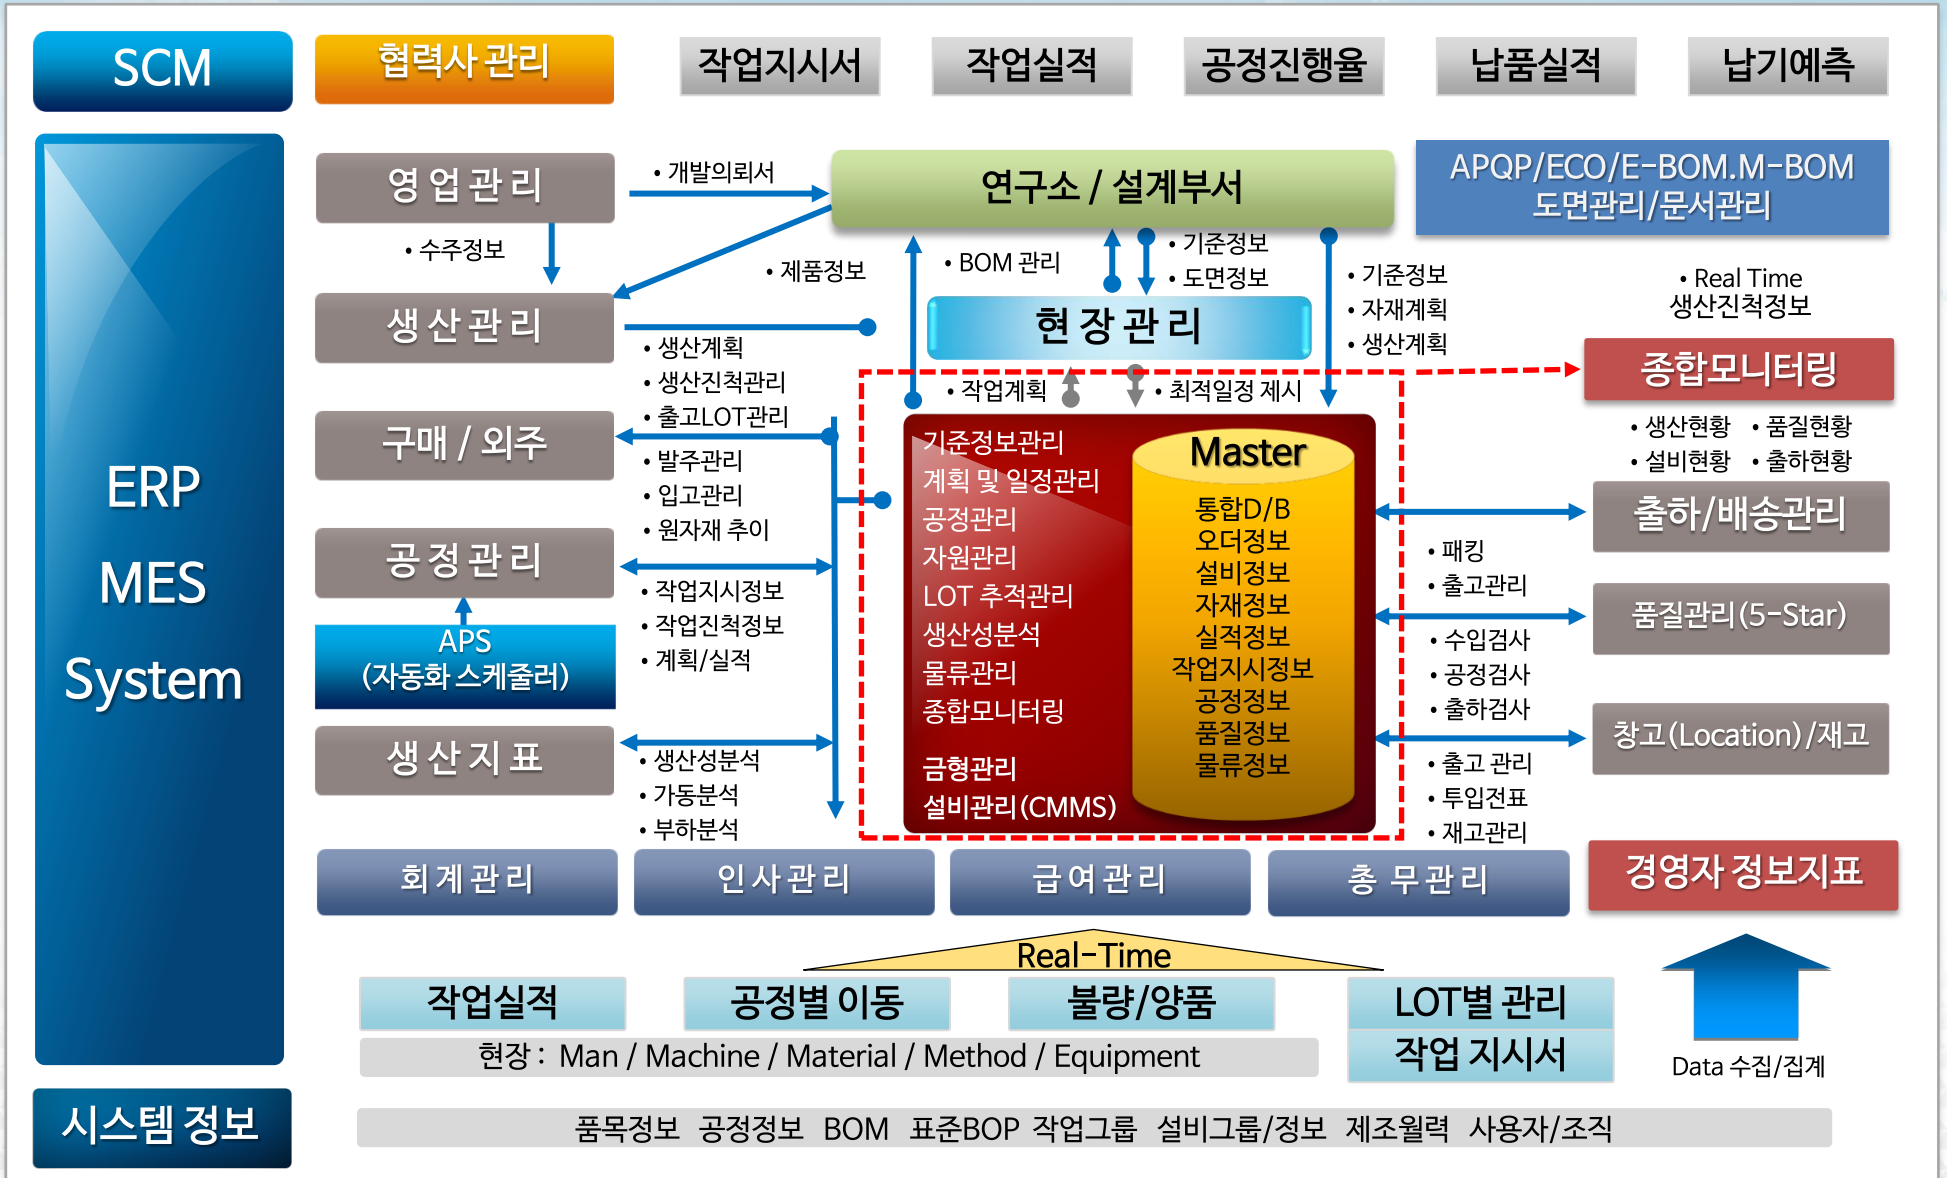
SCM

협력사 관리

작업지시서

작업실적

공정진행율

납품실적

납기예측

ERP
MES
System

영 업 관 리

• 개발의뢰서

연구소 / 설계부서

APQP/ECO/E-BOM.M-BOM
도면관리/문서관리

• 수주정보

• 제품정보

• BOM 관리

• 기준정보
• 도면정보

• 기준정보
• 자재계획
• 생산계획

• Real Time
생산진척정보

생 산 관 리

현 장 관 리

• 생산계획
• 생산진척관리
• 출고LOT관리

• 작업계획

• 최적일정 제시

종합모니터링

구매 / 외주

• 발주관리
• 입고관리
• 원자재 추이

기준정보관리
계획 및 일정관리
공정관리
자원관리
LOT 추적관리
생산성분석
물류관리
종합모니터링

금형관리
설비관리(CMMS)

Master
통합D/B
오더정보
설비정보
자재정보
실적정보
작업지시정보
공정정보
품질정보
물류정보

• 생산현황 • 품질현황
• 설비현황 • 출하현황

출하/배송관리

• 패킹
• 출고관리

품질관리(5-Star)

• 수입검사
• 공정검사
• 출하검사

창고(Location)/재고

• 출고 관리
• 투입전표
• 재고관리

공 정 관 리

APS
(자동화 스케줄러)

• 작업지시정보
• 작업진척정보
• 계획/실적

생 산 지 표

• 생산성분석
• 가동분석
• 부하분석

회 계 관 리

인 사 관 리

급 여 관 리

총 무 관 리

경영자 정보지표

Real-Time

작업실적

공정별 이동

불량/양품

LOT별 관리
작업 지시서

현장 : Man / Machine / Material / Method / Equipment

Data 수집/집계

시스템 정보

품목정보 공정정보 BOM 표준BOP 작업그룹 설비그룹/정보 제조월력 사용자/조직